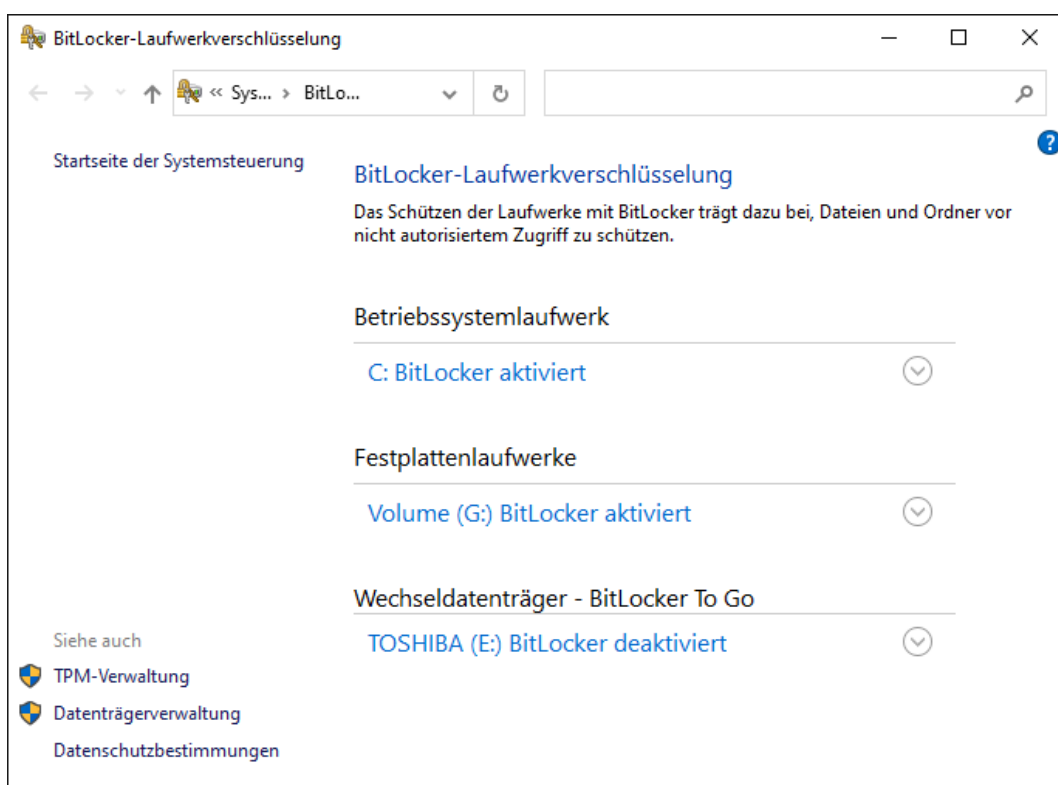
BitLocker-Laufwerkverschlüsselung

« Sys... › BitLo...

Startseite der Systemsteuerung

BitLocker-Laufwerkverschlüsselung

Das Schützen der Laufwerke mit BitLocker trägt dazu bei, Dateien und Ordner vor nicht autorisiertem Zugriff zu schützen.

Betriebssystemlaufwerk

C: BitLocker aktiviert

Festplattenlaufwerke

Volume (G:) BitLocker aktiviert

Wechseldatenträger - BitLocker To Go

TOSHIBA (E:) BitLocker deaktiviert

Siehe auch

TPM-Verwaltung

Datenträgerverwaltung

Datenschutzbestimmungen